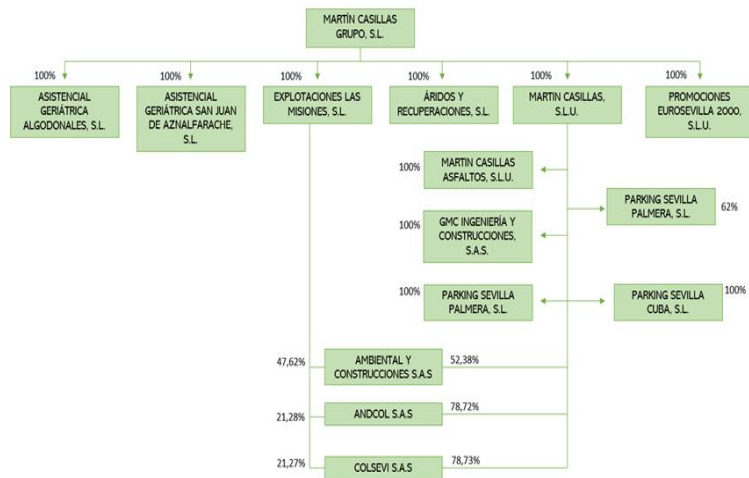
MARTÍN CASILLAS GRUPO, S.L.

100%
ASISTENCIAL GERIÁTRICA ALGODONALES, S.L.

100%
ASISTENCIAL GERIÁTRICA SAN JUAN DE AZNALFARACHE, S.L.

100%
EXPLOTACIONES LAS MISIONES, S.L.

100%
ÁRIDOS Y RECUPERACIONES, S.L.

100%
MARTIN CASILLAS, S.L.U.

100%
PROMOCIONES EUROSEVILLA 2000, S.L.U.

100%
MARTIN CASILLAS ASFALTOS, S.L.U.

PARKING SEVILLA PALMERA, S.L.
62%

100%
GMC INGENIERÍA Y CONSTRUCCIONES, S.A.S.

100%
PARKING SEVILLA PALMERA, S.L.

PARKING SEVILLA CUBA, S.L.
100%

47,62%
AMBIENTAL Y CONSTRUCCIONES S.A.S
52,38%

21,28%
ANDCOL S.A.S
78,72%

21,27%
COLSEVI S.A.S
78,73%